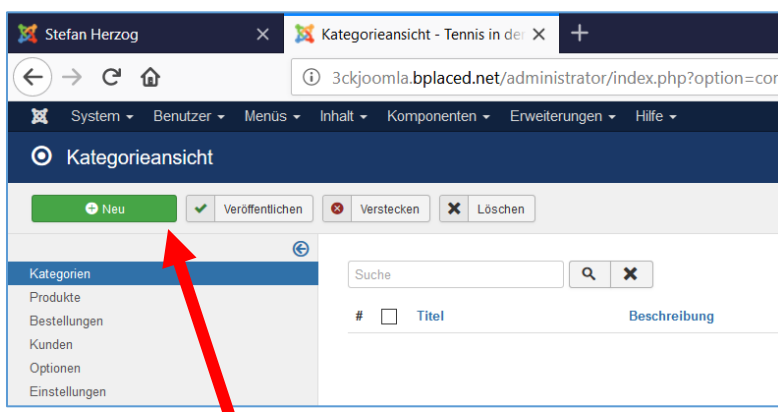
Stefan Herzog ×
Kategorieansicht - Tennis in der ×
+

3ckjoomla.bplaced.net/administrator/index.php?option=co

System ▾ Benutzer ▾ Menüs ▾ Inhalt ▾ Komponenten ▾ Erweiterungen ▾ Hilfe ▾

Kategorieansicht

Neu
Veröffentlichen
Verstecken
Löschen

Kategorien
Produkte
Bestellungen
Kunden
Optionen
Einstellungen

Suche

| # | | Titel | Beschreibung |
|---|---|---|---|